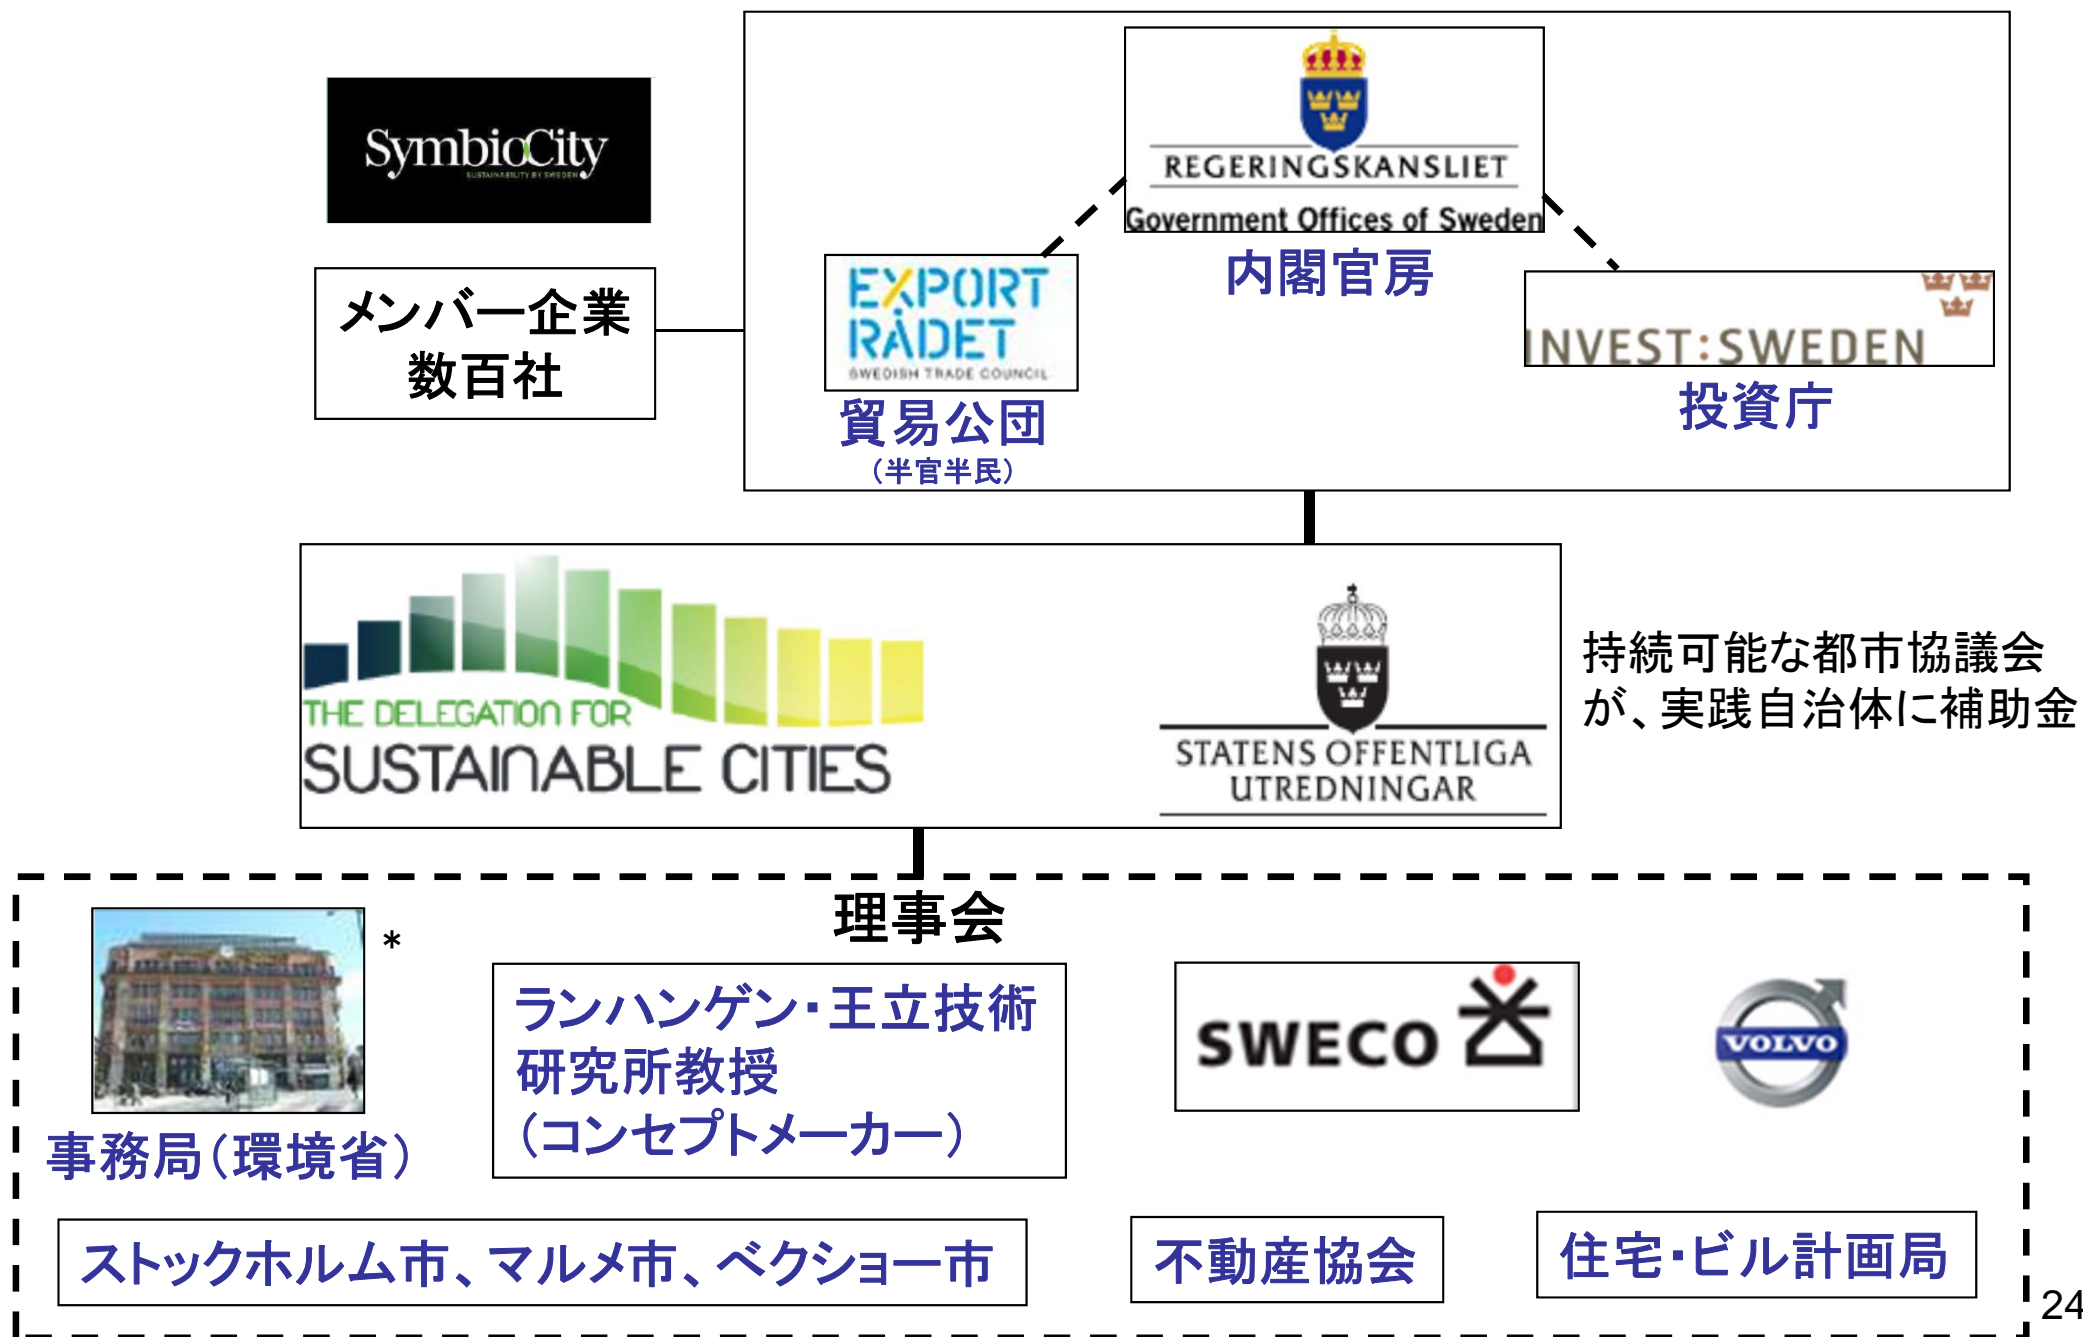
SymbioCity
SUSTAINABILITY BY SWEDEN

メンバー企業
数百社

REGERINGSKANSLIET
Government Offices of Sweden
内閣官房

EXPORT RÅDET
SWEDISH TRADE COUNCIL
貿易公団
（半官半民）

INVEST:SWEDEN
投資庁

THE DELEGATION FOR
SUSTAINABLE CITIES

STATENS OFFENTLIGA UTREDNINGAR

持続可能な都市協議会が、実践自治体に補助金

理事会

＊
事務局（環境省）

ランハンゲン・王立技術研究所教授
（コンセプトメーカー）

SWECO

VOLVO

ストックホルム市、マルメ市、ベクショー市

不動産協会

住宅･ビル計画局

24